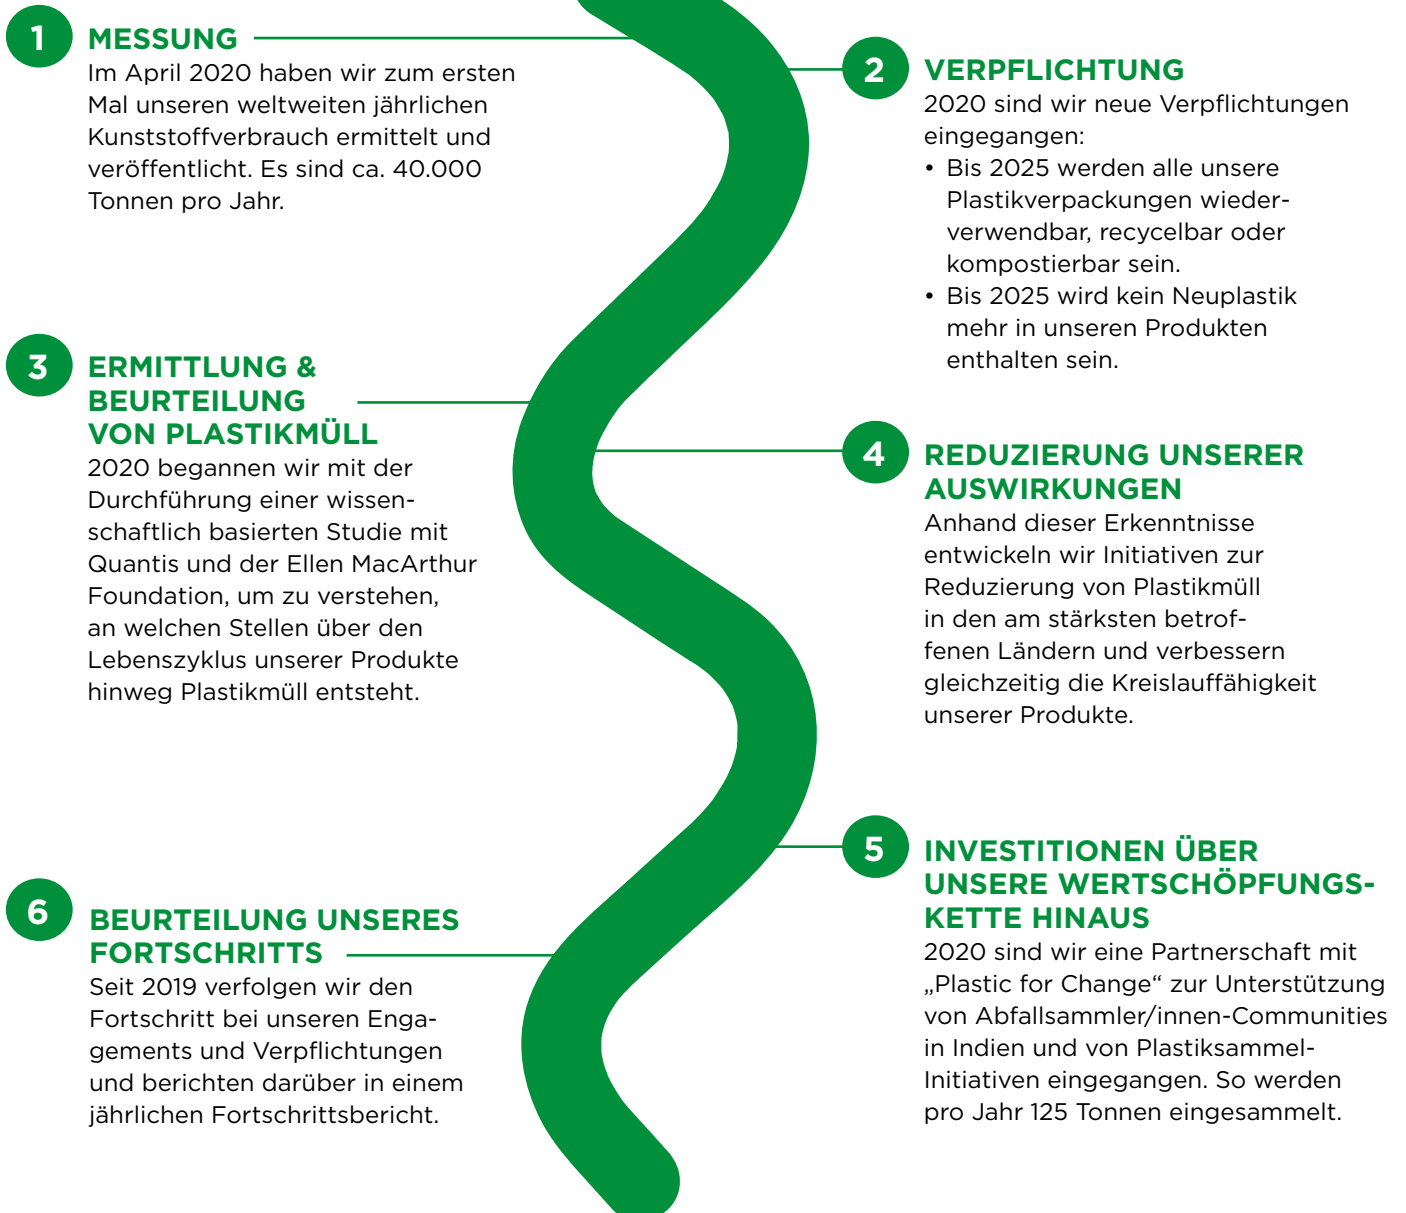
1 MESSUNG
Im April 2020 haben wir zum ersten Mal unseren weltweiten jährlichen Kunststoffverbrauch ermittelt und veröffentlicht. Es sind ca. 40.000 Tonnen pro Jahr.

2 VERPFLICHTUNG
2020 sind wir neue Verpflichtungen eingegangen:
• Bis 2025 werden alle unsere Plastikverpackungen wiederverwendbar, recycelbar oder kompostierbar sein.
• Bis 2025 wird kein Neuplastik mehr in unseren Produkten enthalten sein.

3 ERMITTLUNG & BEURTEILUNG VON PLASTIKMÜLL
2020 begannen wir mit der Durchführung einer wissenschaftlich basierten Studie mit Quantis und der Ellen MacArthur Foundation, um zu verstehen, an welchen Stellen über den Lebenszyklus unserer Produkte hinweg Plastikmüll entsteht.

4 REDUZIERUNG UNSERER AUSWIRKUNGEN
Anhand dieser Erkenntnisse entwickeln wir Initiativen zur Reduzierung von Plastikmüll in den am stärksten betroffenen Ländern und verbessern gleichzeitig die Kreislauffähigkeit unserer Produkte.

5 INVESTITIONEN ÜBER UNSERE WERTSCHÖPFUNGSKETTE HINAUS
2020 sind wir eine Partnerschaft mit „Plastic for Change“ zur Unterstützung von Abfallsammler/innen-Communities in Indien und von Plastiksammel-Initiativen eingegangen. So werden pro Jahr 125 Tonnen eingesammelt.

6 BEURTEILUNG UNSERES FORTSCHRITTS
Seit 2019 verfolgen wir den Fortschritt bei unseren Engagements und Verpflichtungen und berichten darüber in einem jährlichen Fortschrittsbericht.